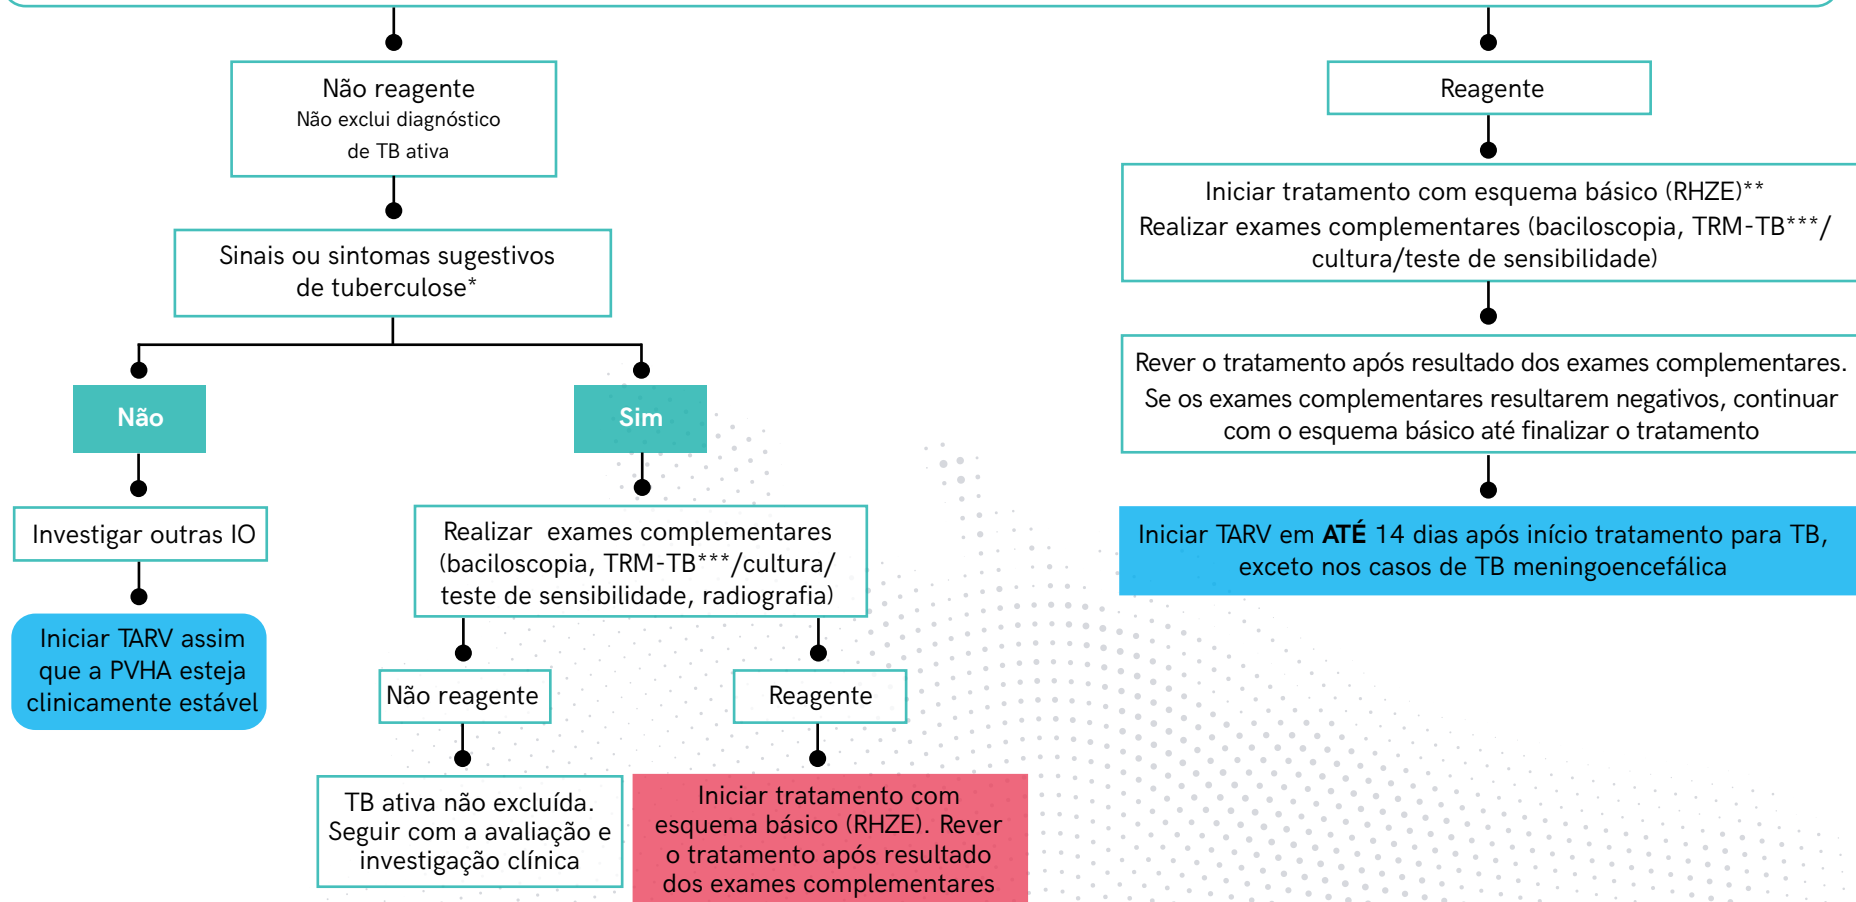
Não reagente
Não exclui diagnóstico de TB ativa

Sinais ou sintomas sugestivos de tuberculose*

Não

Investigar outras IO

Iniciar TARV assim que a PVHA esteja clinicamente estável

Sim

Realizar exames complementares (baciloscopia, TRM-TB***/cultura/ teste de sensibilidade, radiografia)

Não reagente

TB ativa não excluída. Seguir com a avaliação e investigação clínica

Reagente

Iniciar tratamento com esquema básico (RHZE). Rever o tratamento após resultado dos exames complementares

Reagente

Iniciar tratamento com esquema básico (RHZE)**
Realizar exames complementares (baciloscopia, TRM-TB***/ cultura/teste de sensibilidade)

Rever o tratamento após resultado dos exames complementares. Se os exames complementares resultarem negativos, continuar com o esquema básico até finalizar o tratamento

Iniciar TARV em **ATÉ** 14 dias após início tratamento para TB, exceto nos casos de TB meningoencefálica